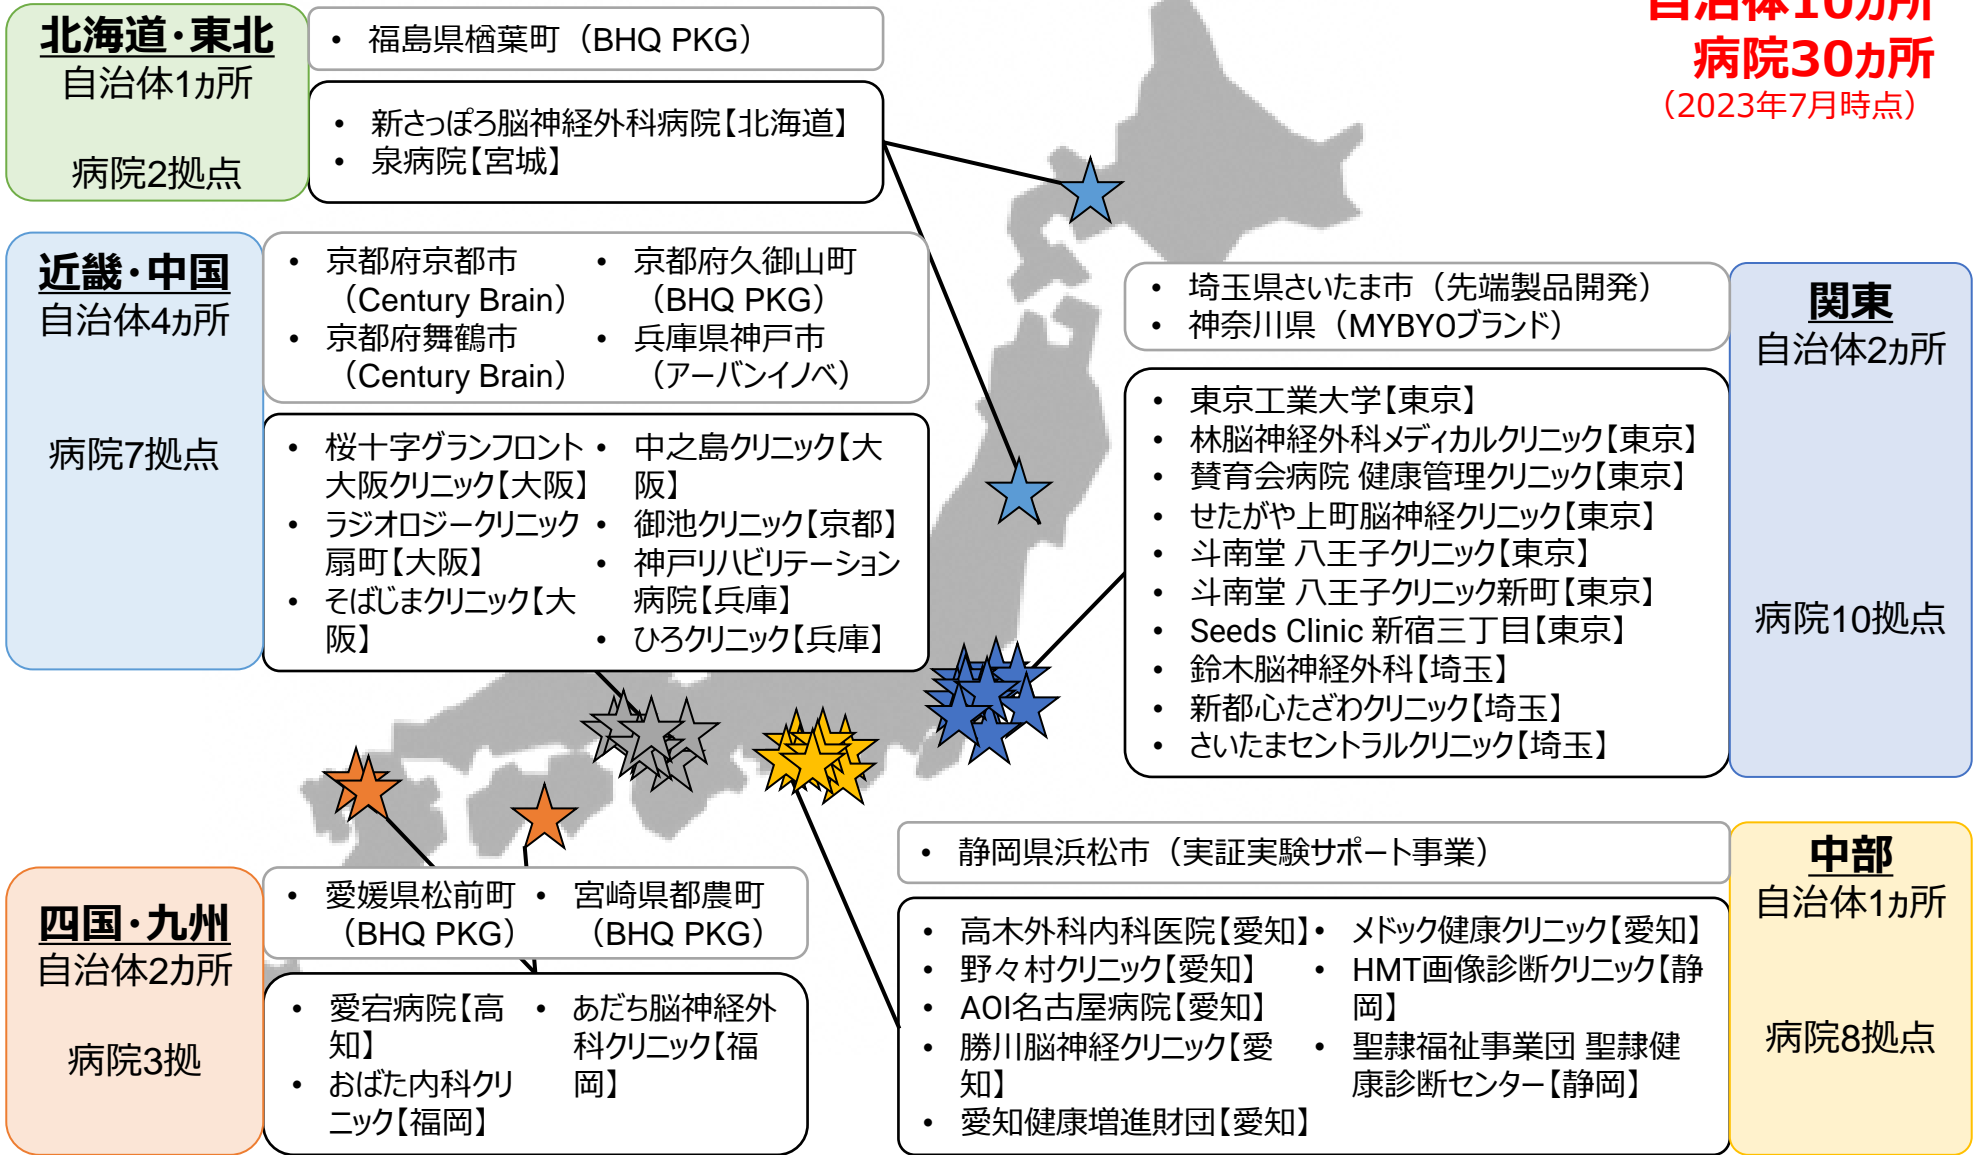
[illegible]治体10ヵ所
病院30ヵ所
（2023年7月時点）

北海道・東北
自治体1ヵ所

病院2拠点

• 福島県楢葉町（BHQ PKG）

• 新さっぽろ脳神経外科病院【北海道】
• 泉病院【宮城】

近畿・中国
自治体4ヵ所

病院7拠点

• 京都府京都市（Century Brain）
• 京都府舞鶴市（Century Brain）
• 京都府久御山町（BHQ PKG）
• 兵庫県神戸市（アーバンイノベ）

• 桜十字グランフロント大阪クリニック【大阪】
• ラジオロジークリニック扇町【大阪】
• そばじまクリニック【大阪】
• 中之島クリニック【大阪】
• 御池クリニック【京都】
• 神戸リハビリテーション病院【兵庫】
• ひろクリニック【兵庫】

• 埼玉県さいたま市（先端製品開発）
• 神奈川県（MYBYOブランド）

関東
自治体2ヵ所

病院10拠点

• 東京工業大学【東京】
• 林脳神経外科メディカルクリニック【東京】
• 賛育会病院 健康管理クリニック【東京】
• せたがや上町脳神経クリニック【東京】
• 斗南堂 八王子クリニック【東京】
• 斗南堂 八王子クリニック新町【東京】
• Seeds Clinic 新宿三丁目【東京】
• 鈴木脳神経外科【埼玉】
• 新都心たざわクリニック【埼玉】
• さいたまセントラルクリニック【埼玉】

四国・九州
自治体2ヵ所

病院3拠

• 愛媛県松前町（BHQ PKG）
• 宮崎県都農町（BHQ PKG）

• 愛宕病院【高知】
• おばた内科クリニック【福岡】
• あだち脳神経外科クリニック【福岡】

• 静岡県浜松市（実証実験サポート事業）

中部
自治体1ヵ所

病院8拠点

• 高木外科内科医院【愛知】
• 野々村クリニック【愛知】
• AOI名古屋病院【愛知】
• 勝川脳神経クリニック【愛知】
• 愛知健康増進財団【愛知】
• メドック健康クリニック【愛知】
• HMT画像診断クリニック【静岡】
• 聖隷福祉事業団 聖隷健康診断センター【静岡】